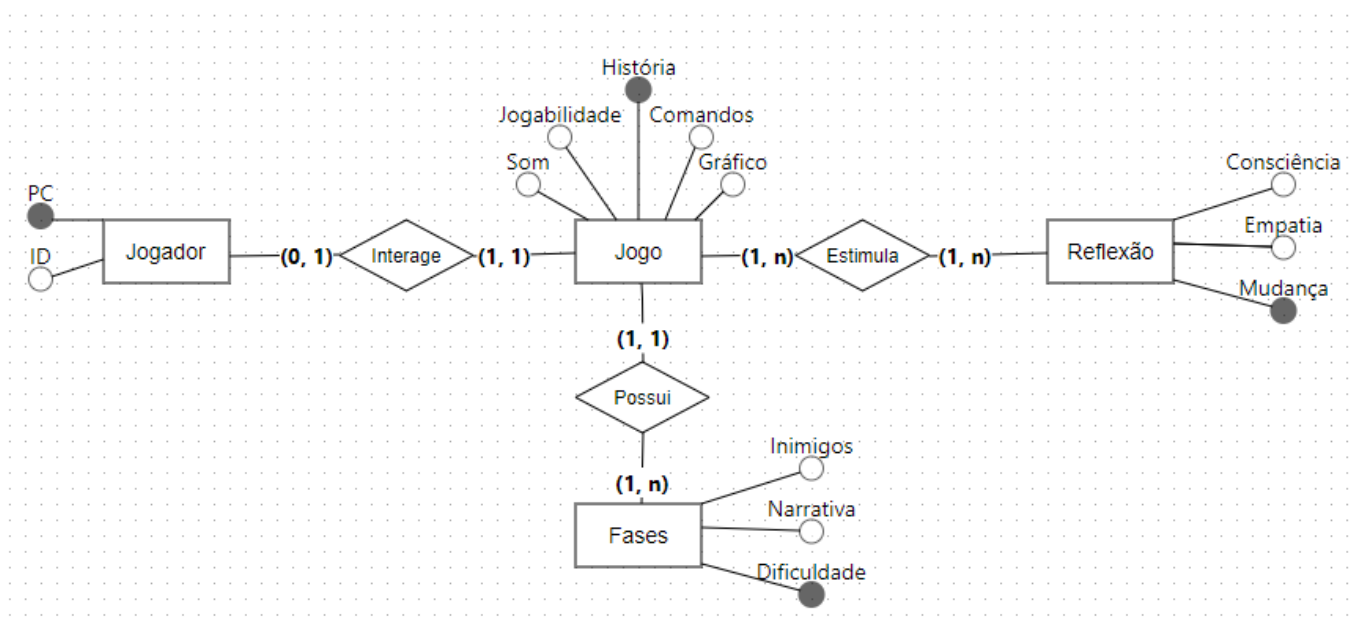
História
Jogabilidade
Comandos
Som
Gráfico
PC
ID
Jogador
(0, 1)
Interage
(1, 1)
Jogo
(1, n)
Estimula
(1, n)
Reflexão
Consciência
Empatia
Mudança
(1, 1)
Possui
(1, n)
Fases
Inimigos
Narrativa
Dificuldade